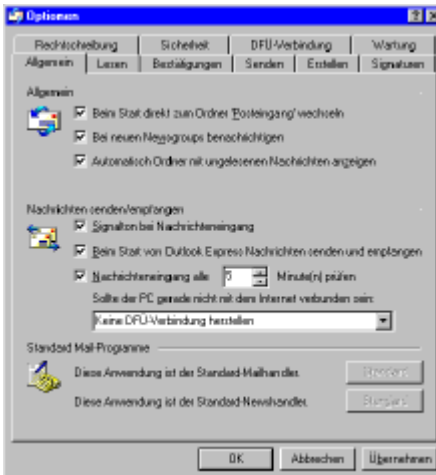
Optionen

Rechtschreibung | Sicherheit | DFÜ-Verbindung | Wartung
Allgemein | Lesen | Bestätigungen | Senden | Erstellen | Signaturen

Allgemein

Beim Start direkt zum Ordner 'Posteingang' wechseln
Bei neuen Newsgroups benachrichtigen
Automatisch Ordner mit ungelesenen Nachrichten anzeigen

Nachrichten senden/empfangen

Signalton bei Nachrichteneingang
Beim Start von Outlook Express Nachrichten senden und empfangen
Nachrichteneingang alle 5 Minute(n) prüfen
Sollte der PC gerade nicht mit dem Internet verbunden sein:
Keine DFÜ-Verbindung herstellen

Standard Mail-Programme

Diese Anwendung ist der Standard-Mailhandler. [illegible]
Diese Anwendung ist der Standard-Newshandler. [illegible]

OK | Abbrechen | Übernehmen